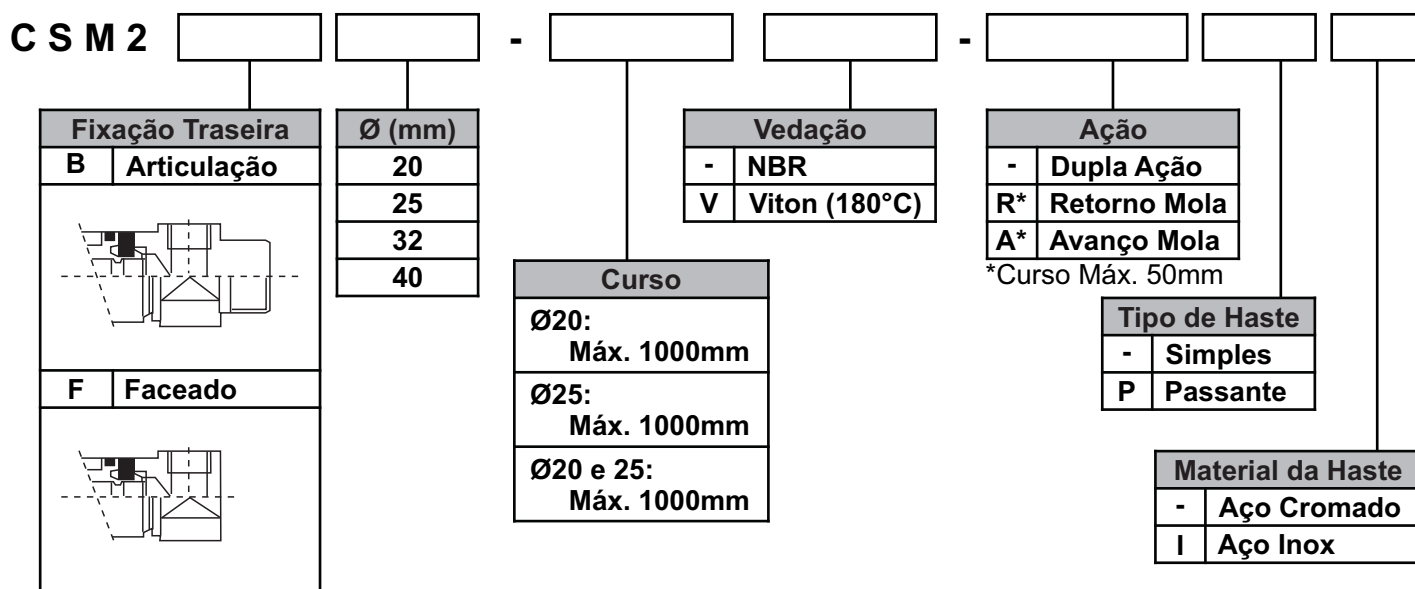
C S M 2 - -

| Fixação Traseira | |
|---|---|
| B | Articulação |
| F | Faceado |

| Ø (mm) |
|---|
| 20 |
| 25 |
| 32 |
| 40 |

| Curso |
|---|
| Ø20: Máx. 1000mm |
| Ø25: Máx. 1000mm |
| Ø20 e 25: Máx. 1000mm |

| Vedação | |
|---|---|
| - | NBR |
| V | Viton (180°C) |

| Ação | |
|---|---|
| - | Dupla Ação |
| R* | Retorno Mola |
| A* | Avanço Mola |

*Curso Máx. 50mm

| Tipo de Haste | |
|---|---|
| - | Simples |
| P | Passante |

| Material da Haste | |
|---|---|
| - | Aço Cromado |
| I | Aço Inox |